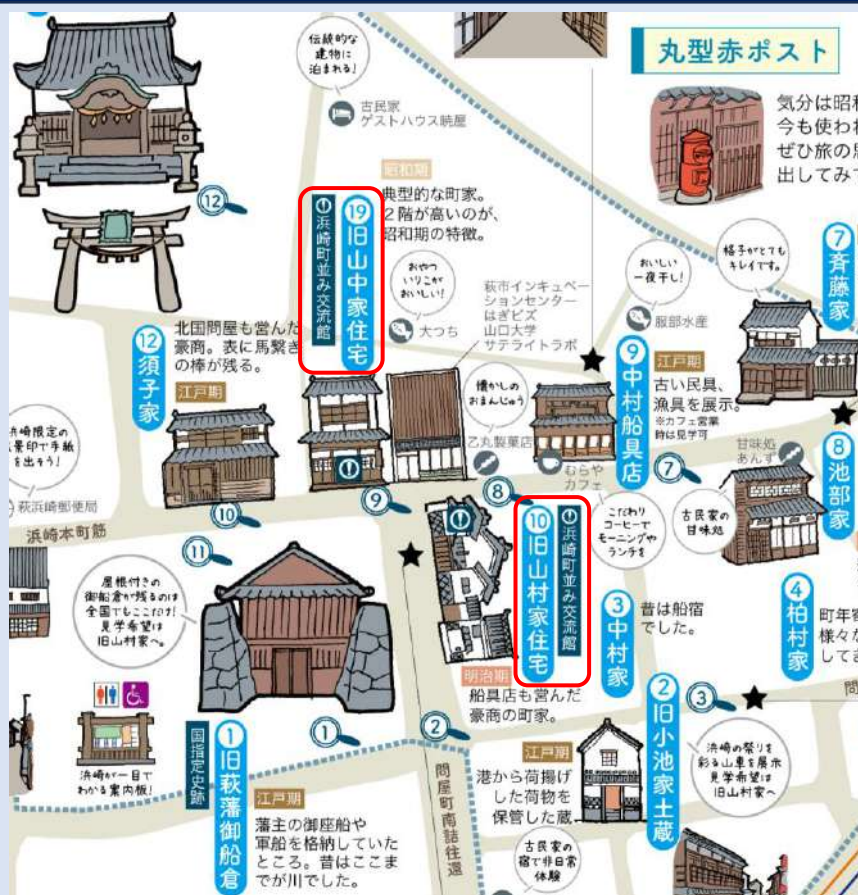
丸型赤ポスト

気分は昭和
今も使われ
ぜひ旅の思
出してみて

伝統的な建物に泊まれる!

古民家ゲストハウス暁屋

昭和期

典型的な町家。2階が高いのが、昭和期の特徴。

19 旧山中家住宅
浜崎町並み交流館

おやついりこがおいしい!

大つち

萩市インキュベーションセンターはぎビズ山口大学サテライトラボ

おいしい一夜干し!

服部水産

格子がとてもキレイです。

7 斉藤家

12 須子家

北国問屋も営んだ豪商。表に馬繋ぎの棒が残る。

江戸期

懐かしのおまんじゅう

乙丸製菓店

9 中村船具店

江戸期

古い民具、漁具を展示。
※カフェ営業時は見学可

甘味処あんず

8 池部家

浜崎限定の風景印で手紙を出そう!

萩浜崎郵便局

浜崎本町筋

10

9

8

むらやカフェ

こだわりコーヒーでモーニングやランチを

7

古民家の甘味処

11

10 旧山村家住宅
浜崎町並み交流館

3 中村家

昔は船宿でした。

4 柏村家

町年
様々な
してま

屋根付きの御船倉が残るのは全国でもここだけ! 見学希望は旧山村家へ。

明治期

船具店も営んだ豪商の町家。

2 旧小池家土蔵

3

問

浜崎が一目でわかる案内板!

国指定史跡

1 旧萩藩御船倉

1

2

江戸期

港から荷揚げした荷物を保管した蔵。

浜崎の祭りを彩る山車を展示 見学希望は旧山村家へ

江戸期

藩主の御座船や軍船を格納していたところ。昔はここまでが川でした。

問屋町南詰往還

古民家の宿で非日常体験